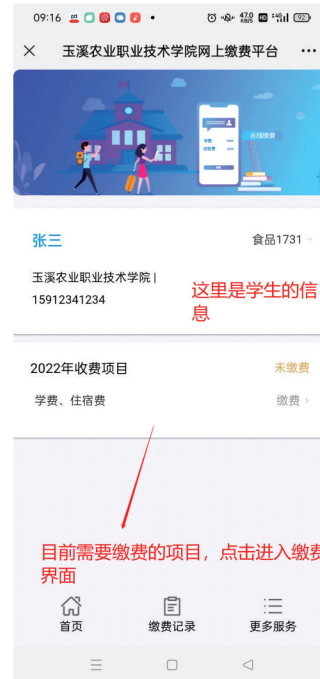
09:16 47.0 KB/s 92

× 玉溪农业职业技术学院网上缴费平台 ···

在线缴费

张三 食品1731

玉溪农业职业技术学院 | 15912341234

这里是学生的信息

2022年收费项目 未缴费

学费、住宿费 缴费 >

目前需要缴费的项目，点击进入缴费界面

首页 缴费记录 更多服务